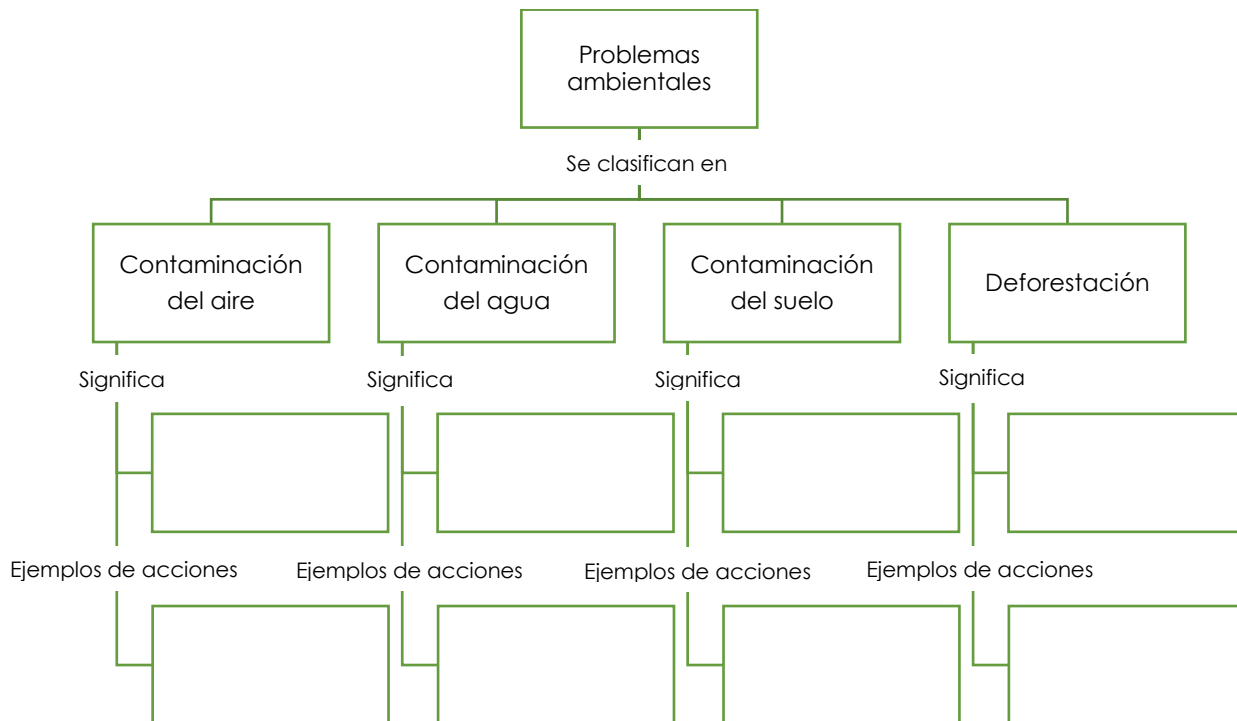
Problemas ambientales

Se clasifican en

Contaminación del aire

Contaminación del agua

Contaminación del suelo

Deforestación

Significa

Significa

Significa

Significa

Ejemplos de acciones

Ejemplos de acciones

Ejemplos de acciones

Ejemplos de acciones